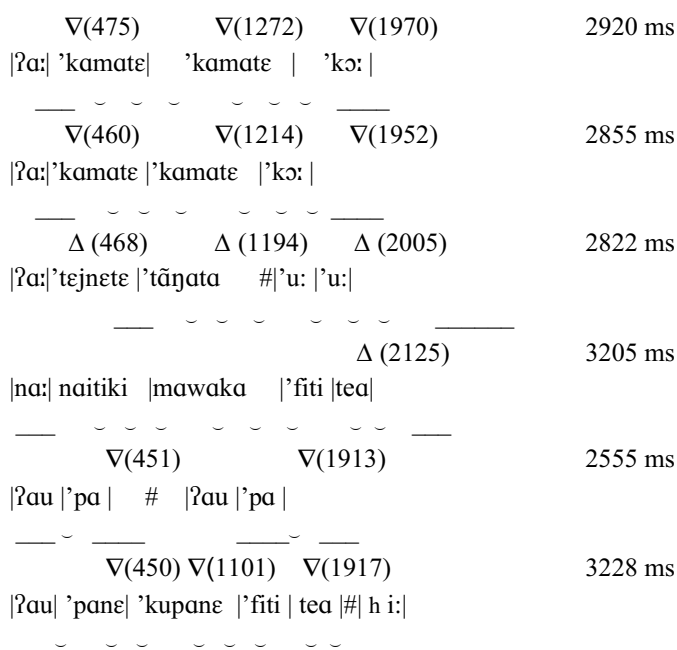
∇(475) ∇(1272) ∇(1970) 2920 ms
|ʔɑː| 'kamatɛ| 'kamatɛ | 'kɔː |
___ ⌣ ⌣ ⌣ ⌣ ⌣ ⌣ ____

∇(460) ∇(1214) ∇(1952) 2855 ms
|ʔɑː|'kamatɛ |'kamatɛ |'kɔː |
___ ⌣ ⌣ ⌣ ⌣ ⌣ ⌣ ____

Δ (468) Δ (1194) Δ (2005) 2822 ms
|ʔɑː|'tejnetɛ |'tãŋata #|'uː |'uː|
___ ⌣ ⌣ ⌣ ⌣ ⌣ ⌣ ______

Δ (2125) 3205 ms
|nɑː| naitiki |mawaka |'fiti |tea|
___ ⌣ ⌣ ⌣ ⌣ ⌣ ⌣ ⌣ ⌣ ___

∇(451) ∇(1913) 2555 ms
|ʔau |'pa | # |ʔau |'pa |
___⌣ ____ ____⌣ ___

∇(450) ∇(1101) ∇(1917) 3228 ms
|ʔau| 'panɛ| 'kupanɛ |'fiti | tea |#| h iː|
⌣ ⌣ ⌣ ⌣ ⌣ ⌣ ⌣ ⌣